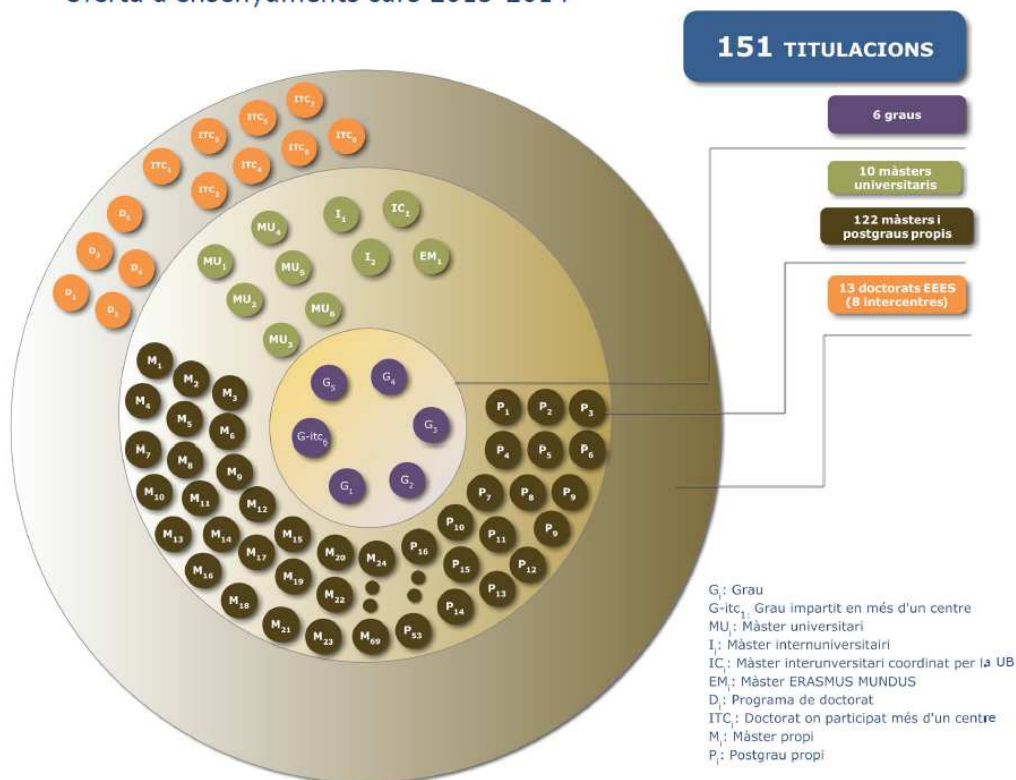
Oferta d'ensenyaments curs 2013-2014

151 TITULACIONS

6 graus

10 màsters universitaris

122 màsters i postgraus propis

13 doctorats EEES (8 intercentres)

$ITC_7$ $ITC_3$ $ITC_6$ $ITC_8$ $ITC_5$ $ITC_4$ $ITC_1$ $ITC_2$

$D_5$ $D_3$ $D_4$ $D_1$ $D_2$

$MU_4$ $I_1$ $IC_1$ $MU_1$ $MU_5$ $I_2$ $EM_1$ $MU_2$ $MU_6$ $MU_3$

$G_5$ $G_4$ G-$itc_6$ $G_3$ $G_1$ $G_2$

$M_1$ $M_2$ $M_3$ $M_4$ $M_5$ $M_6$ $M_7$ $M_8$ $M_9$ $M_{10}$ $M_{11}$ $M_{12}$ $M_{13}$ $M_{14}$ $M_{15}$ $M_{17}$ $M_{16}$ $M_{19}$ $M_{20}$ $M_{24}$ $M_{18}$ $M_{22}$ $M_{21}$ $M_{23}$ $M_{69}$

$P_1$ $P_2$ $P_3$ $P_4$ $P_5$ $P_6$ $P_7$ $P_8$ $P_9$ $P_{10}$ $P_{11}$ $P_9$ $P_{16}$ $P_{15}$ $P_{12}$ $P_{13}$ $P_{14}$ $P_{53}$

$G_i$: Grau
G-$itc_i$: Grau impartit en més d'un centre
$MU_i$: Màster universitari
$I_i$: Màster internuniversitairi
$IC_i$: Màster interunversitari coordinat per la UB
$EM_i$: Màster ERASMUS MUNDUS
$D_i$: Programa de doctorat
$ITC_i$: Doctorat on participat més d'un centre
$M_i$: Màster propi
$P_i$: Postgrau propi